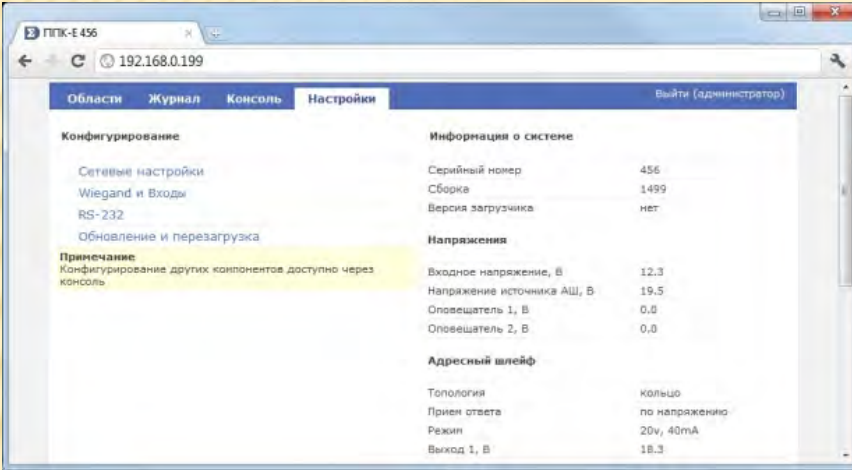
ППК-Е 456

192.168.0.199

Области Журнал Консоль Настройки

Выйти (администратор)

Конфигурирование

Сетевые настройки
Wiegand и Входы
RS-232
Обновление и перезагрузка

Примечание
Конфигурирование других компонентов доступно через консоль

Информация о системе

| | |
|---|---|
| Серийный номер | 456 |
| Сборка | 1499 |
| Версия загрузчика | нет |

Напряжения

| | |
|---|---|
| Входное напряжение, В | 12.3 |
| Напряжение источника АШ, В | 19.5 |
| Оповещатель 1, В | 0.0 |
| Оповещатель 2, В | 0.0 |

Адресный шлейф

| | |
|---|---|
| Топология | кольцо |
| Прием ответа | по напряжению |
| Режим | 20v, 40mA |
| Выход 1, В | 18.3 |